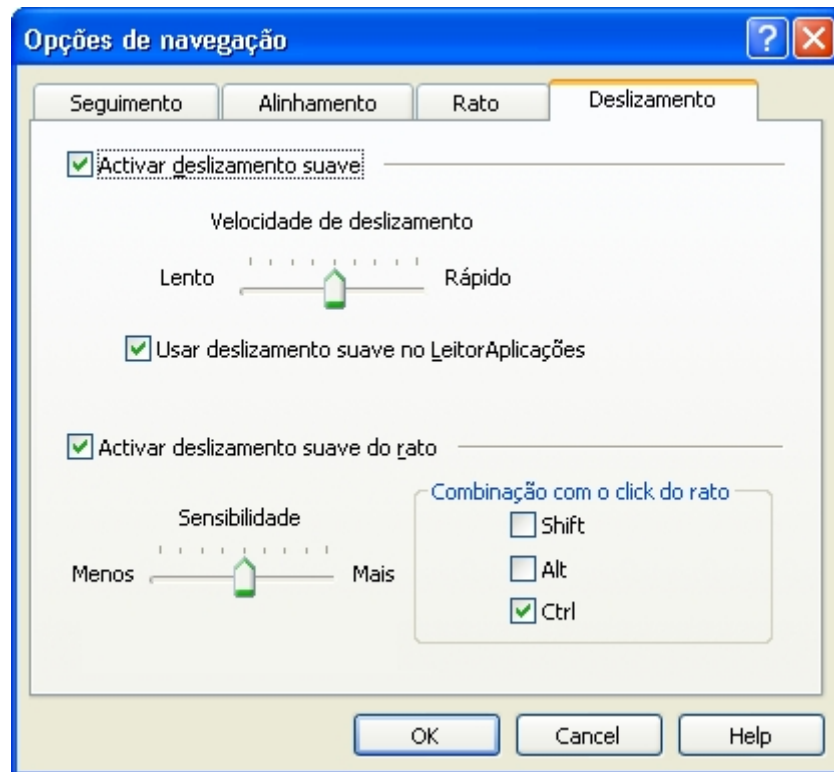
Opções de navegação

?

Seguimento | Alinhamento | Rato | Deslizamento

Activar deslizamento suave

Velocidade de deslizamento

Lento

Rápido

Usar deslizamento suave no LeitorAplicações

Activar deslizamento suave do rato

Sensibilidade

Menos

Mais

Combinação com o click do rato

Shift

Alt

Ctrl

OK

Cancel

Help